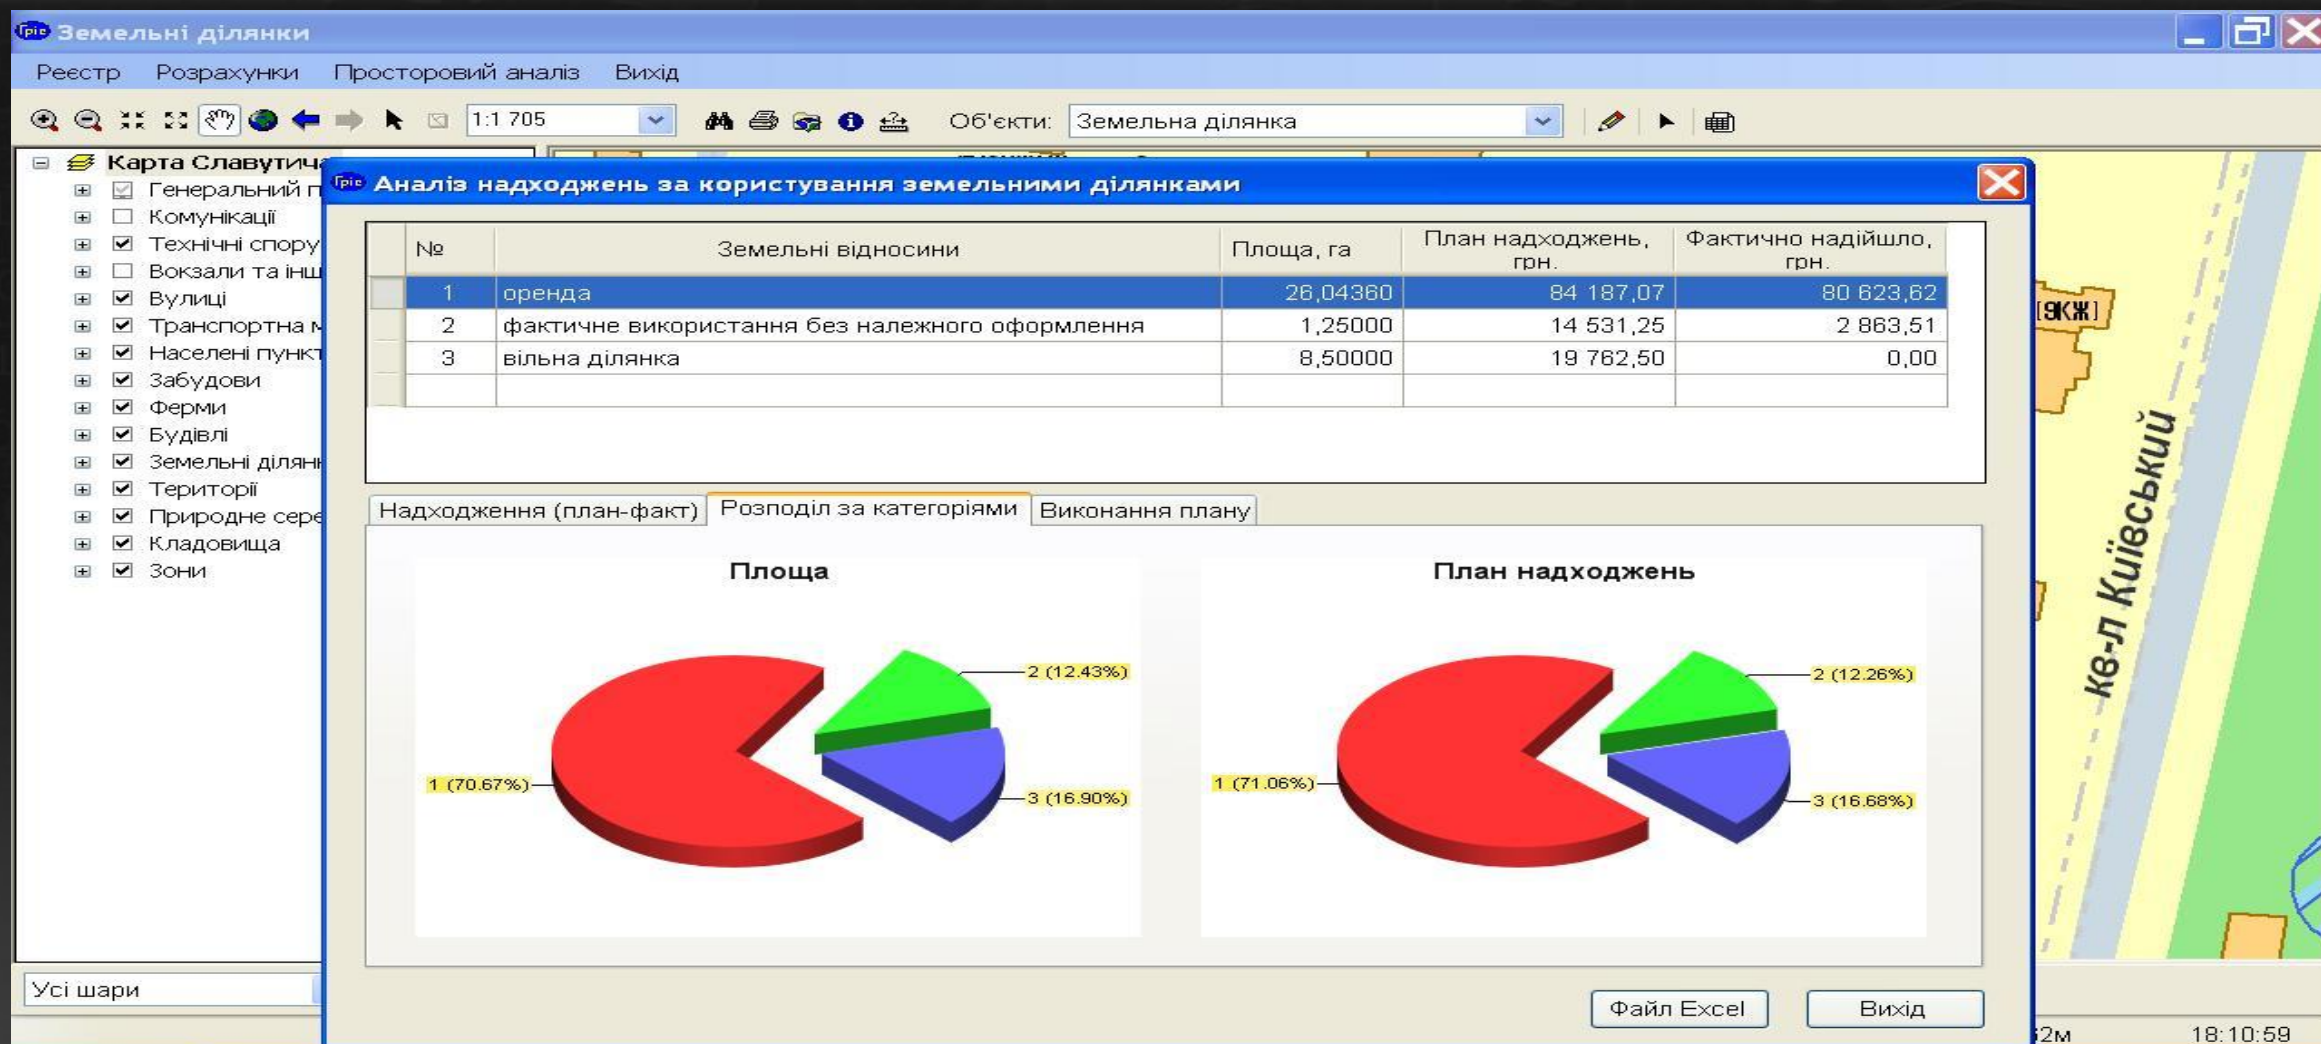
Земельні ділянки

Реєстр Розрахунки Просторовий аналіз Вихід

1:1 705

Об'єкти: Земельна ділянка

Карта Славутича
Генеральний п
Комунікації
Технічні спору
Вокзали та інш
Вулиці
Транспортна м
Населені пункт
Забудови
Ферми
Будівлі
Земельні ділян
Території
Природне сере
Кладовища
Зони

Усі шари

Аналіз надходжень за користування земельними ділянками

| № | Земельні відносини | Площа, га | План надходжень, грн. | Фактично надійшло, грн. |
|---|---|---|---|---|
| 1 | оренда | 26,04360 | 84 187,07 | 80 623,62 |
| 2 | фактичне використання без належного оформлення | 1,25000 | 14 531,25 | 2 863,51 |
| 3 | вільна ділянка | 8,50000 | 19 762,50 | 0,00 |

Надходження (план-факт) Розподіл за категоріями Виконання плану

Площа

2 (12.43%)
1 (70.67%)
3 (16.90%)

План надходжень

2 (12.26%)
1 (71.06%)
3 (16.68%)

Файл Excel Вихід

[9КЖ]
кв-л Київський

2м 18:10:59